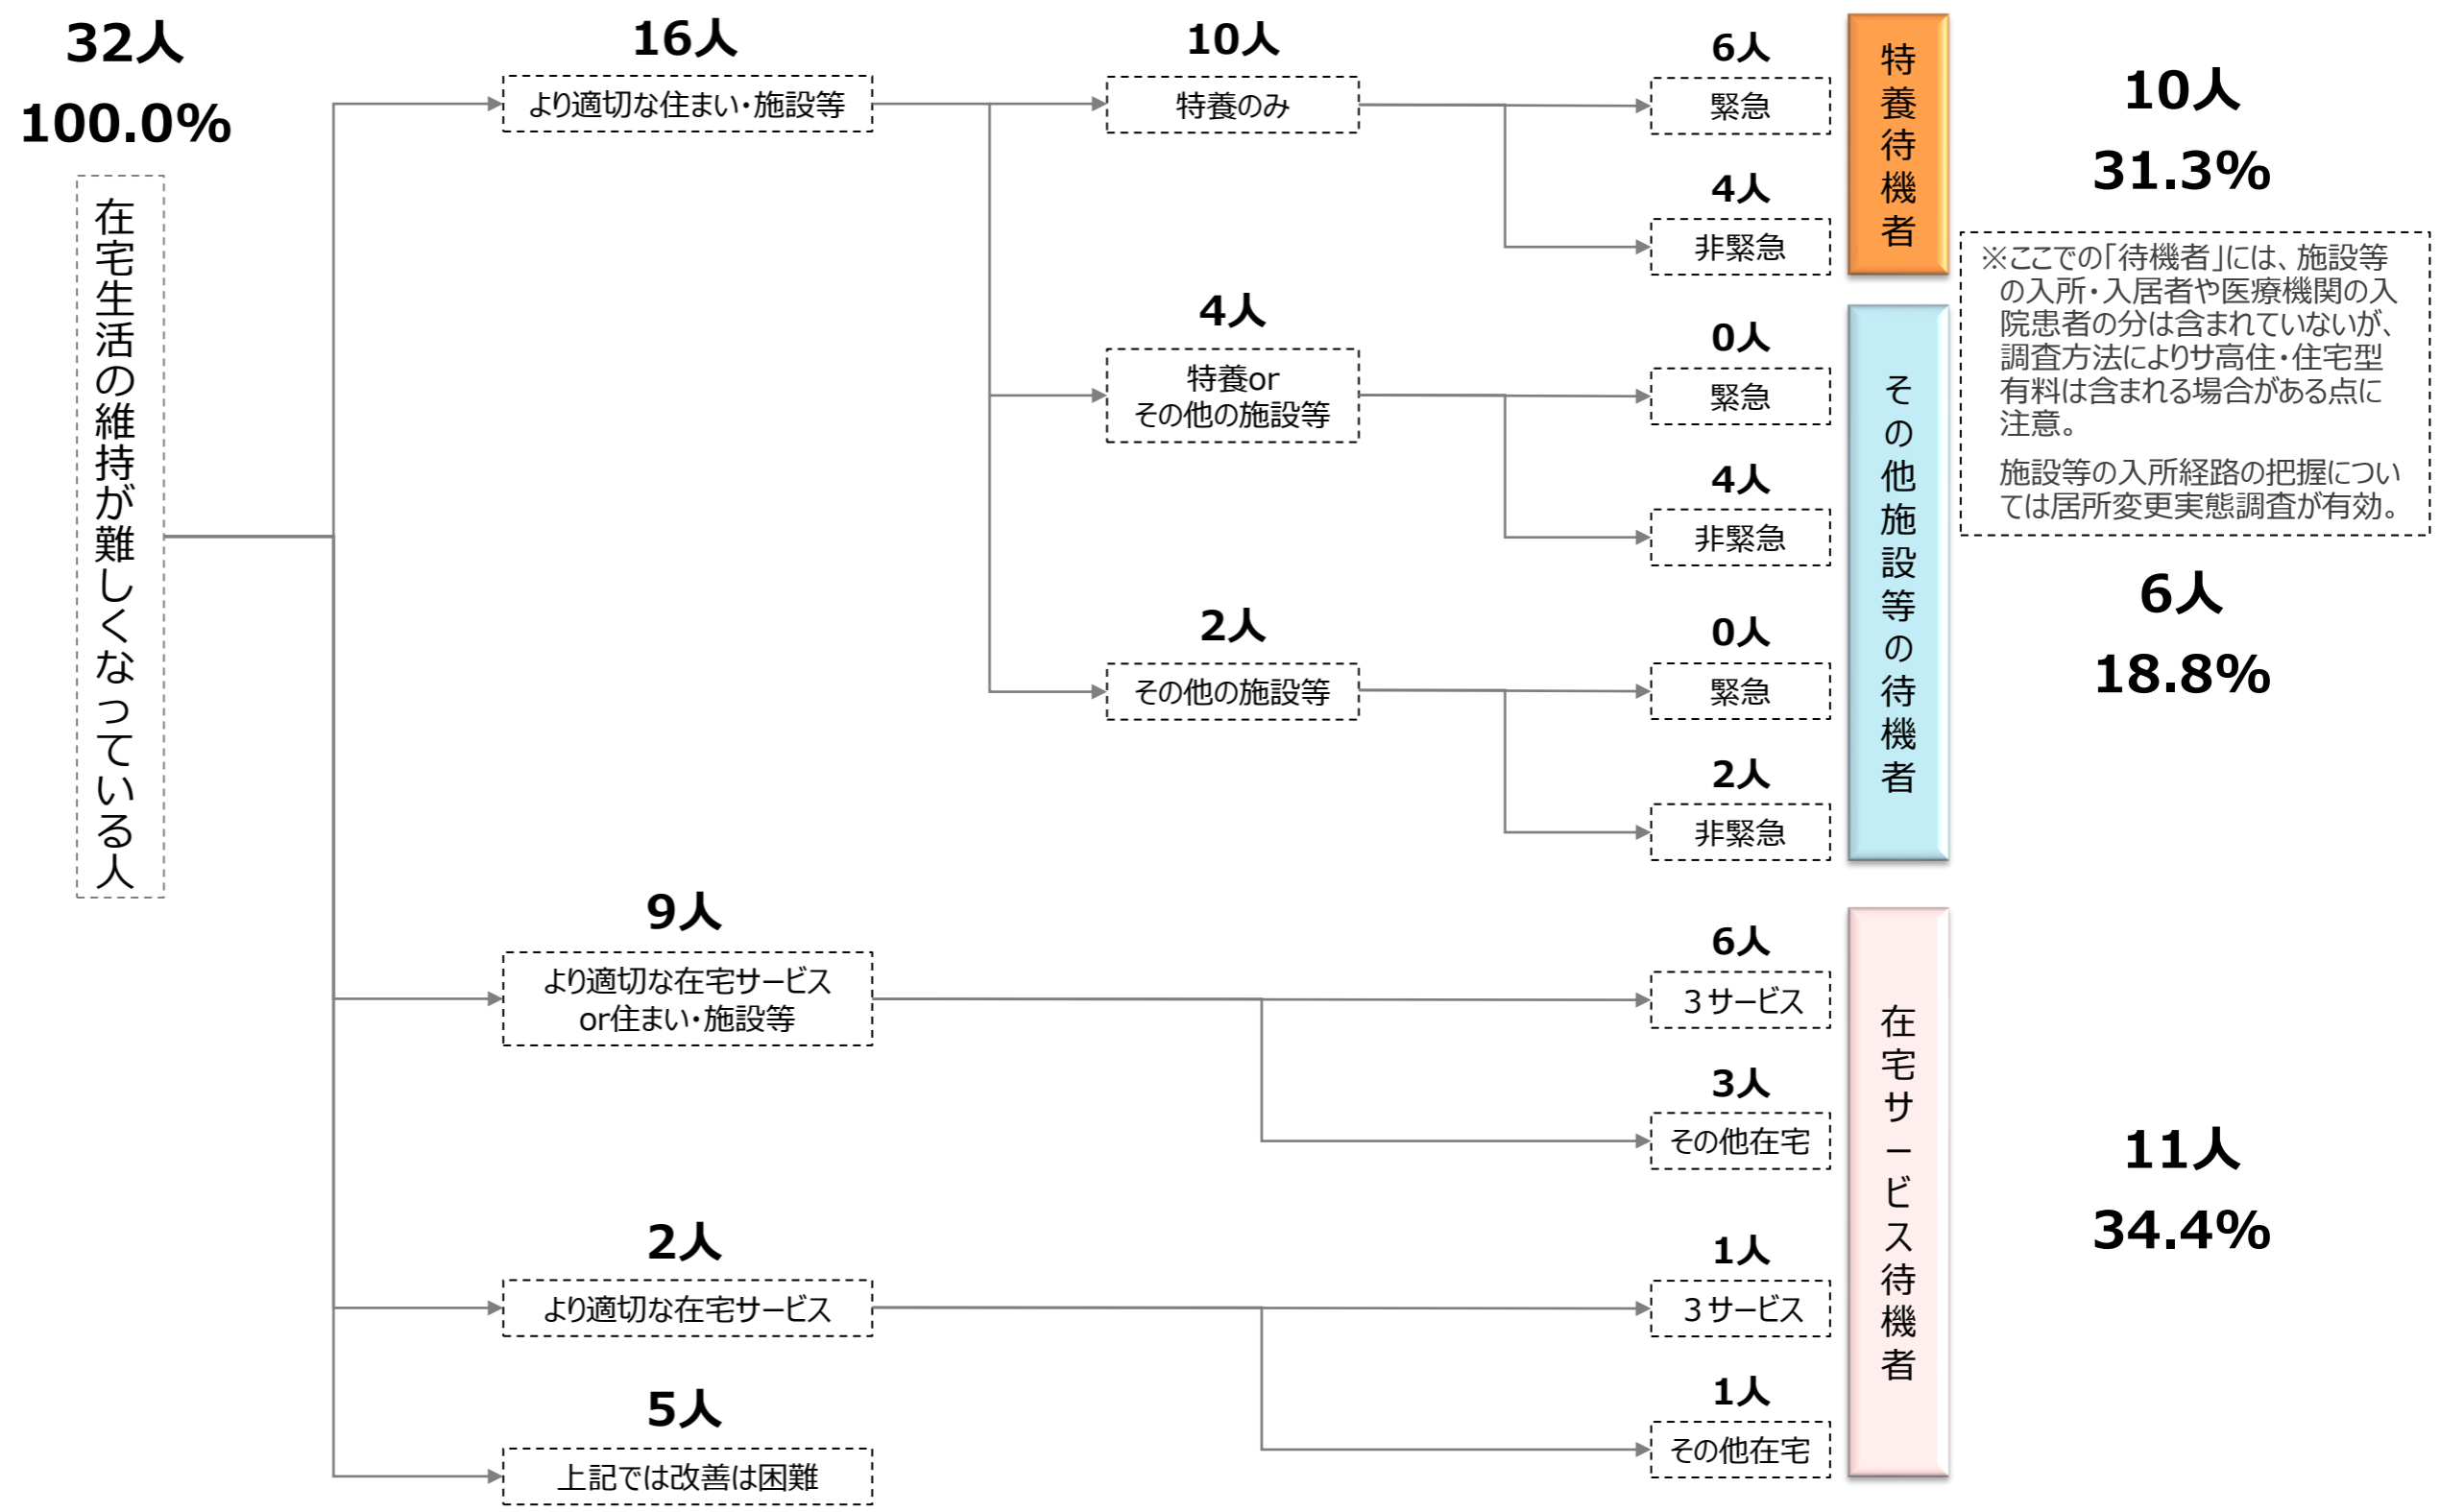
32人
100.0%

在宅生活の維持が難しくなっている人

16人
より適切な住まい・施設等

10人
特養のみ

6人
緊急

4人
非緊急

4人
特養or
その他の施設等

0人
緊急

4人
非緊急

2人
その他の施設等

0人
緊急

2人
非緊急

特養待機者

10人
31.3%

※ここでの「待機者」には、施設等の入所・入居者や医療機関の入院患者の分は含まれていないが、調査方法によりサ高住・住宅型有料は含まれる場合がある点に注意。

施設等の入所経路の把握については居所変更実態調査が有効。

その他施設等の待機者

6人
18.8%

9人
より適切な在宅サービス
or住まい・施設等

6人
3サービス

3人
その他在宅

2人
より適切な在宅サービス

1人
3サービス

1人
その他在宅

5人
上記では改善は困難

在宅サービス待機者

11人
34.4%